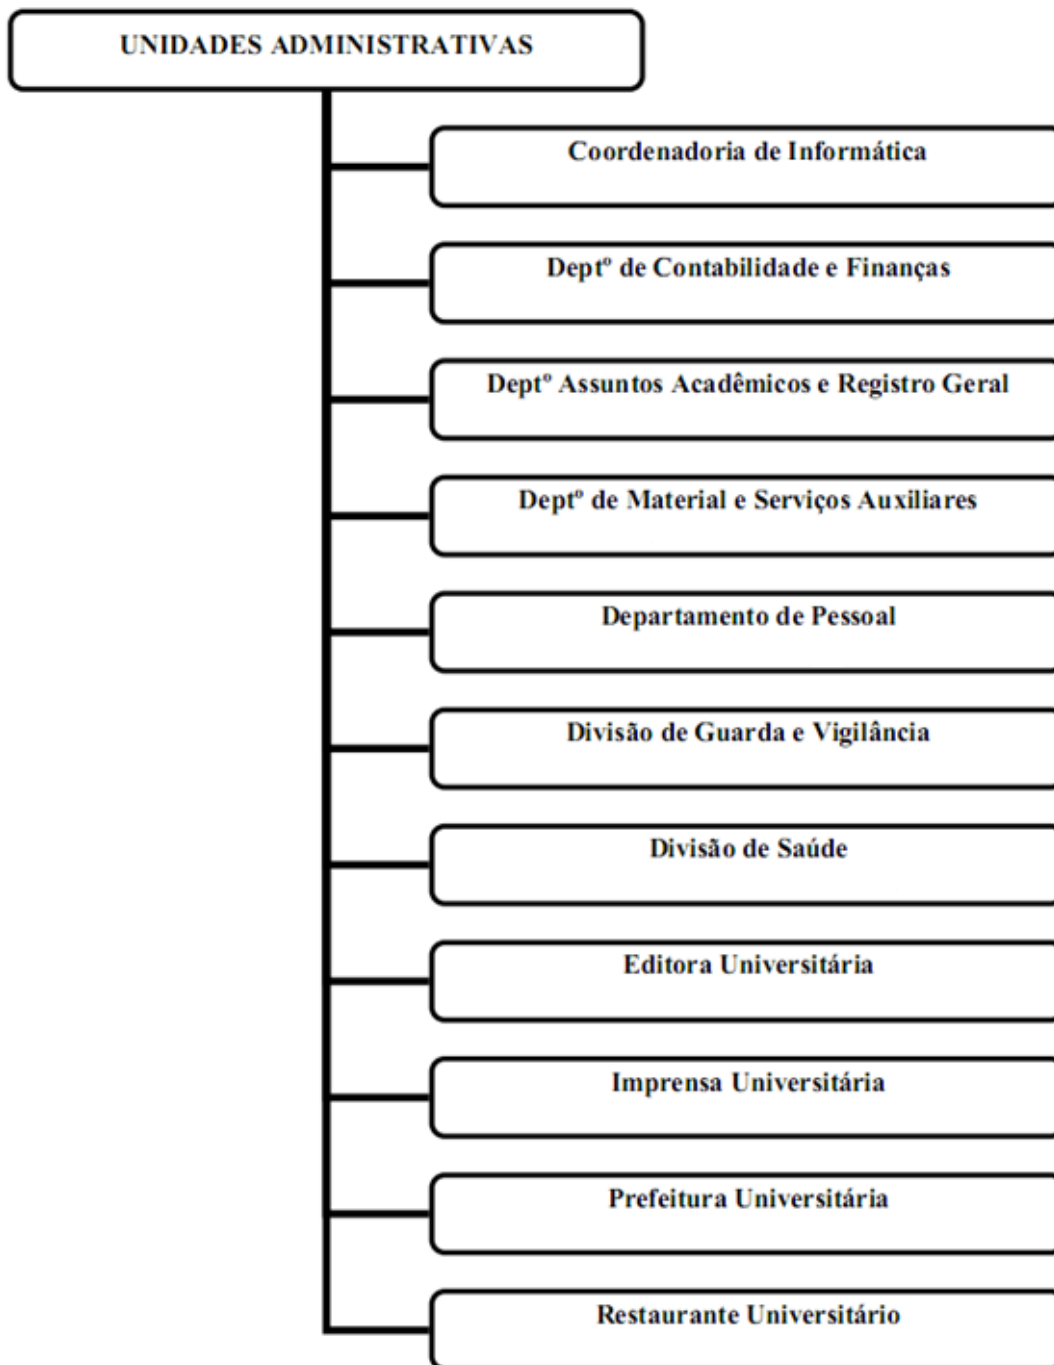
UNIDADES ADMINISTRATIVAS

Coordenadoria de Informática

Deptº de Contabilidade e Finanças

Deptº Assuntos Acadêmicos e Registro Geral

Deptº de Material e Serviços Auxiliares

Departamento de Pessoal

Divisão de Guarda e Vigilância

Divisão de Saúde

Editora Universitária

Imprensa Universitária

Prefeitura Universitária

Restaurante Universitário